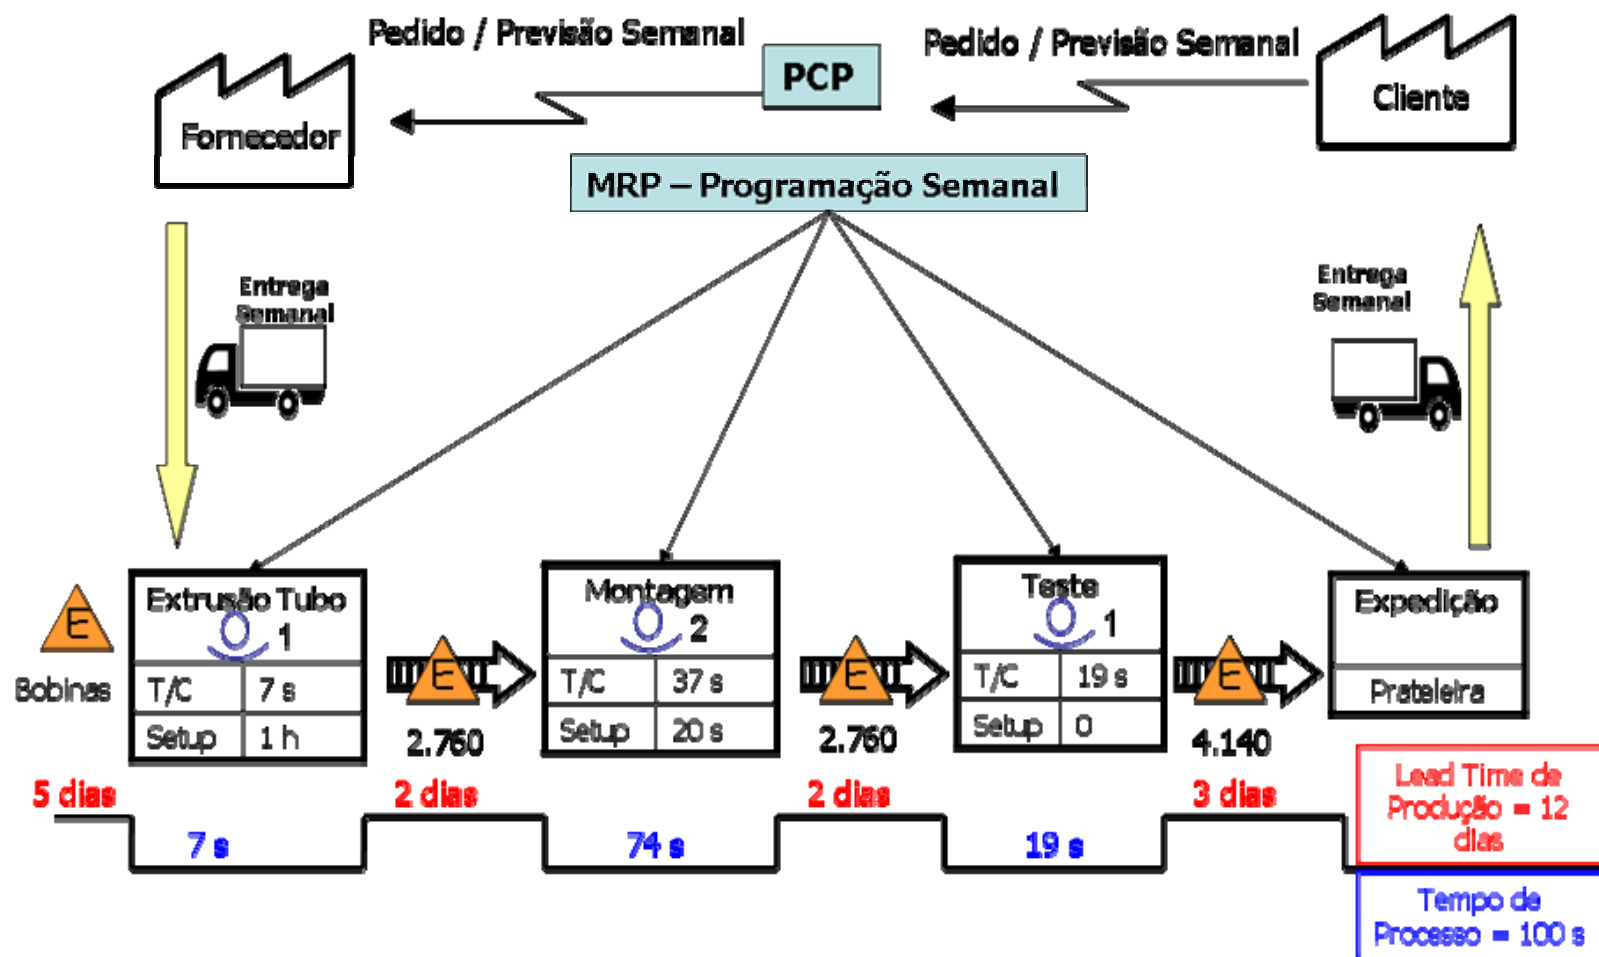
Pedido / Previsão Semanal

PCP

Pedido / Previsão Semanal

Fornecedor

Cliente

MRP – Programação Semanal

Entrega Semanal

Entrega Semanal

E

Bobinas

Extrusão Tubo
1

| T/C | 7 s |
|---|---|
| Setup | 1 h |

E

2.760

Montagem
2

| T/C | 37 s |
|---|---|
| Setup | 20 s |

E

2.760

Teste
1

| T/C | 19 s |
|---|---|
| Setup | 0 |

E

4.140

Expedição

Prateleira

5 dias

2 dias

2 dias

3 dias

7 s

74 s

19 s

Lead Time de Produção = 12 dias

Tempo de Processo = 100 s